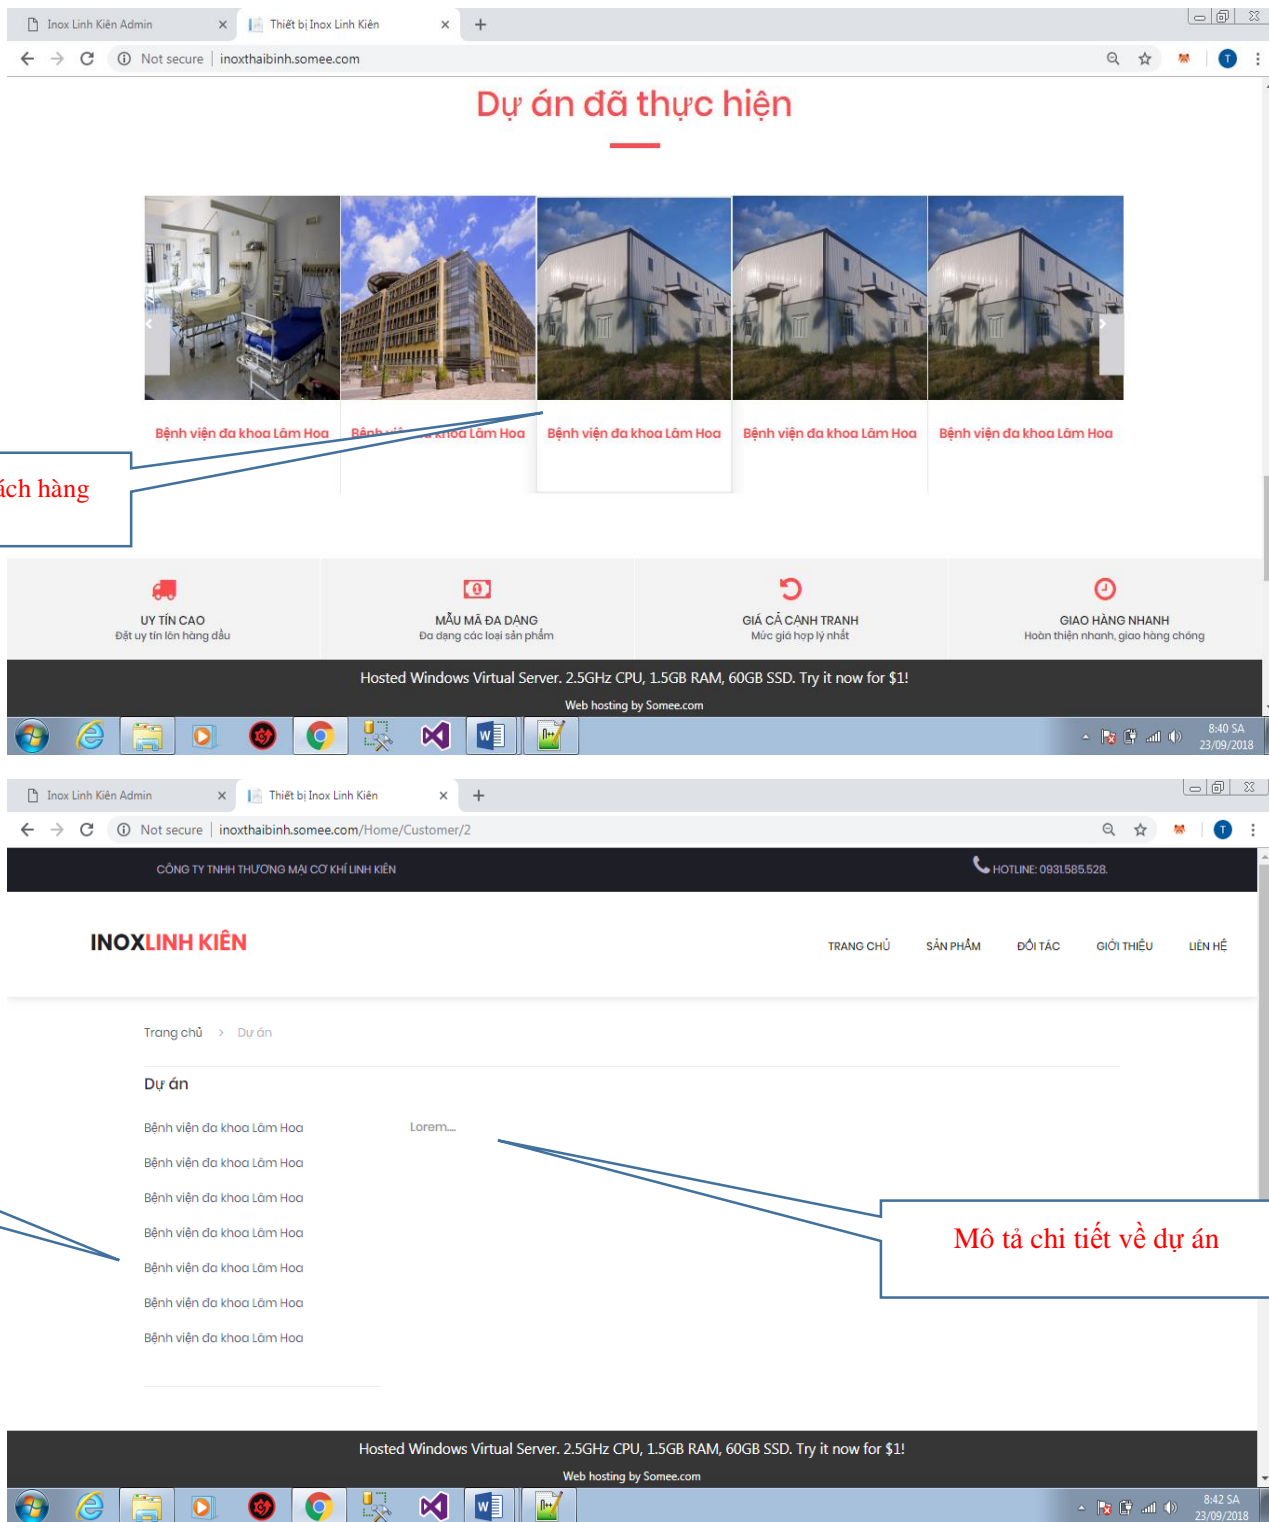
Inox Linh Kiên Admin

Thiết bị Inox Linh Kiên

Not secure | inoxthaibinh.somee.com

Dự án đã thực hiện

Bệnh viện đa khoa Lâm Hoa

Bệnh vi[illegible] khoa Lâm Hoa

Bệnh viện đa khoa Lâm Hoa

Bệnh viện đa khoa Lâm Hoa

Bệnh viện đa khoa Lâm Hoa

ách hàng

UY TÍN CAO
Đặt uy tín lên hàng đầu

MẪU MÃ ĐA DẠNG
Đa dạng các loại sản phẩm

GIÁ CẢ CẠNH TRANH
Mức giá hợp lý nhất

GIAO HÀNG NHANH
Hoàn thiện nhanh, giao hàng chóng

Hosted Windows Virtual Server. 2.5GHz CPU, 1.5GB RAM, 60GB SSD. Try it now for $1!

Web hosting by Somee.com

8:40 SA
23/09/2018

Inox Linh Kiên Admin

Thiết bị Inox Linh Kiên

Not secure | inoxthaibinh.somee.com/Home/Customer/2

CÔNG TY TNHH THƯƠNG MẠI CƠ KHÍ LINH KIÊN

HOTLINE: 0931.585.528

INOXLINH KIÊN

TRANG CHỦ SẢN PHẨM ĐỐI TÁC GIỚI THIỆU LIÊN HỆ

Trang chủ > Dự án

Dự án

Bệnh viện đa khoa Lâm Hoa

Lorem...

Bệnh viện đa khoa Lâm Hoa

Bệnh viện đa khoa Lâm Hoa

Bệnh viện đa khoa Lâm Hoa

Bệnh viện đa khoa Lâm Hoa

Bệnh viện đa khoa Lâm Hoa

Bệnh viện đa khoa Lâm Hoa

Mô tả chi tiết về dự án

Hosted Windows Virtual Server. 2.5GHz CPU, 1.5GB RAM, 60GB SSD. Try it now for $1!

Web hosting by Somee.com

8:42 SA
23/09/2018